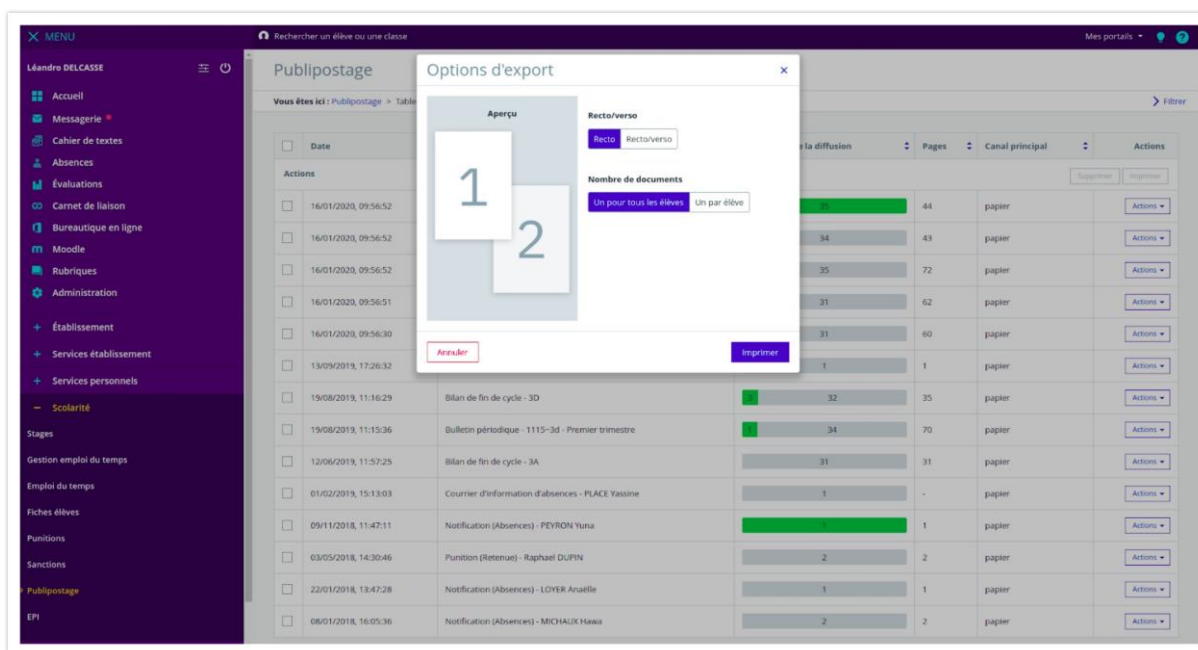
MENU

Rechercher un élève ou une classe

Mes portails

Léandro DELCASSE

Accueil
Messagerie
Cahier de textes
Absences
Évaluations
Carnet de liaison
Bureautique en ligne
Moodle
Rubriques
Administration
+ Établissement
+ Services établissement
+ Services personnels
− Scolarité
Stages
Gestion emploi du temps
Emploi du temps
Fiches élèves
Punitions
Sanctions
Publipostage
EPI

Publipostage

Vous êtes ici : Publipostage > Table

Filtrer

| | Date | | la diffusion | Pages | Canal principal | Actions |
|---|---|---|---|---|---|---|
| Actions | | | | | | Supprimer Imprimer |
| | 16/01/2020, 09:56:52 | | 35 | 44 | papier | Actions |
| | 16/01/2020, 09:56:52 | | 34 | 43 | papier | Actions |
| | 16/01/2020, 09:56:52 | | 35 | 72 | papier | Actions |
| | 16/01/2020, 09:56:51 | | 31 | 62 | papier | Actions |
| | 16/01/2020, 09:56:30 | | 31 | 60 | papier | Actions |
| | 13/09/2019, 17:26:32 | | 1 | 1 | papier | Actions |
| | 19/08/2019, 11:16:29 | Bilan de fin de cycle - 3D | 3 32 | 35 | papier | Actions |
| | 19/08/2019, 11:15:36 | Bulletin périodique - 1115~3d - Premier trimestre | 1 34 | 70 | papier | Actions |
| | 12/06/2019, 11:57:25 | Bilan de fin de cycle - 3A | 31 | 31 | papier | Actions |
| | 01/02/2019, 15:13:03 | Courrier d'information d'absences - PLACE Yassine | 1 | - | papier | Actions |
| | 09/11/2018, 11:47:11 | Notification (Absences) - PEYRON Yuna | 1 | 1 | papier | Actions |
| | 03/05/2018, 14:30:46 | Punition (Retenue) - Raphael DUPIN | 2 | 2 | papier | Actions |
| | 22/01/2018, 13:47:28 | Notification (Absences) - LOYER Anaëlle | 1 | 1 | papier | Actions |
| | 08/01/2018, 16:05:36 | Notification (Absences) - MICHAUX Hawa | 2 | 2 | papier | Actions |

Options d'export

Aperçu

1

2

Recto/verso

Recto Recto/verso

Nombre de documents

Un pour tous les élèves Un par élève

Annuler

Imprimer